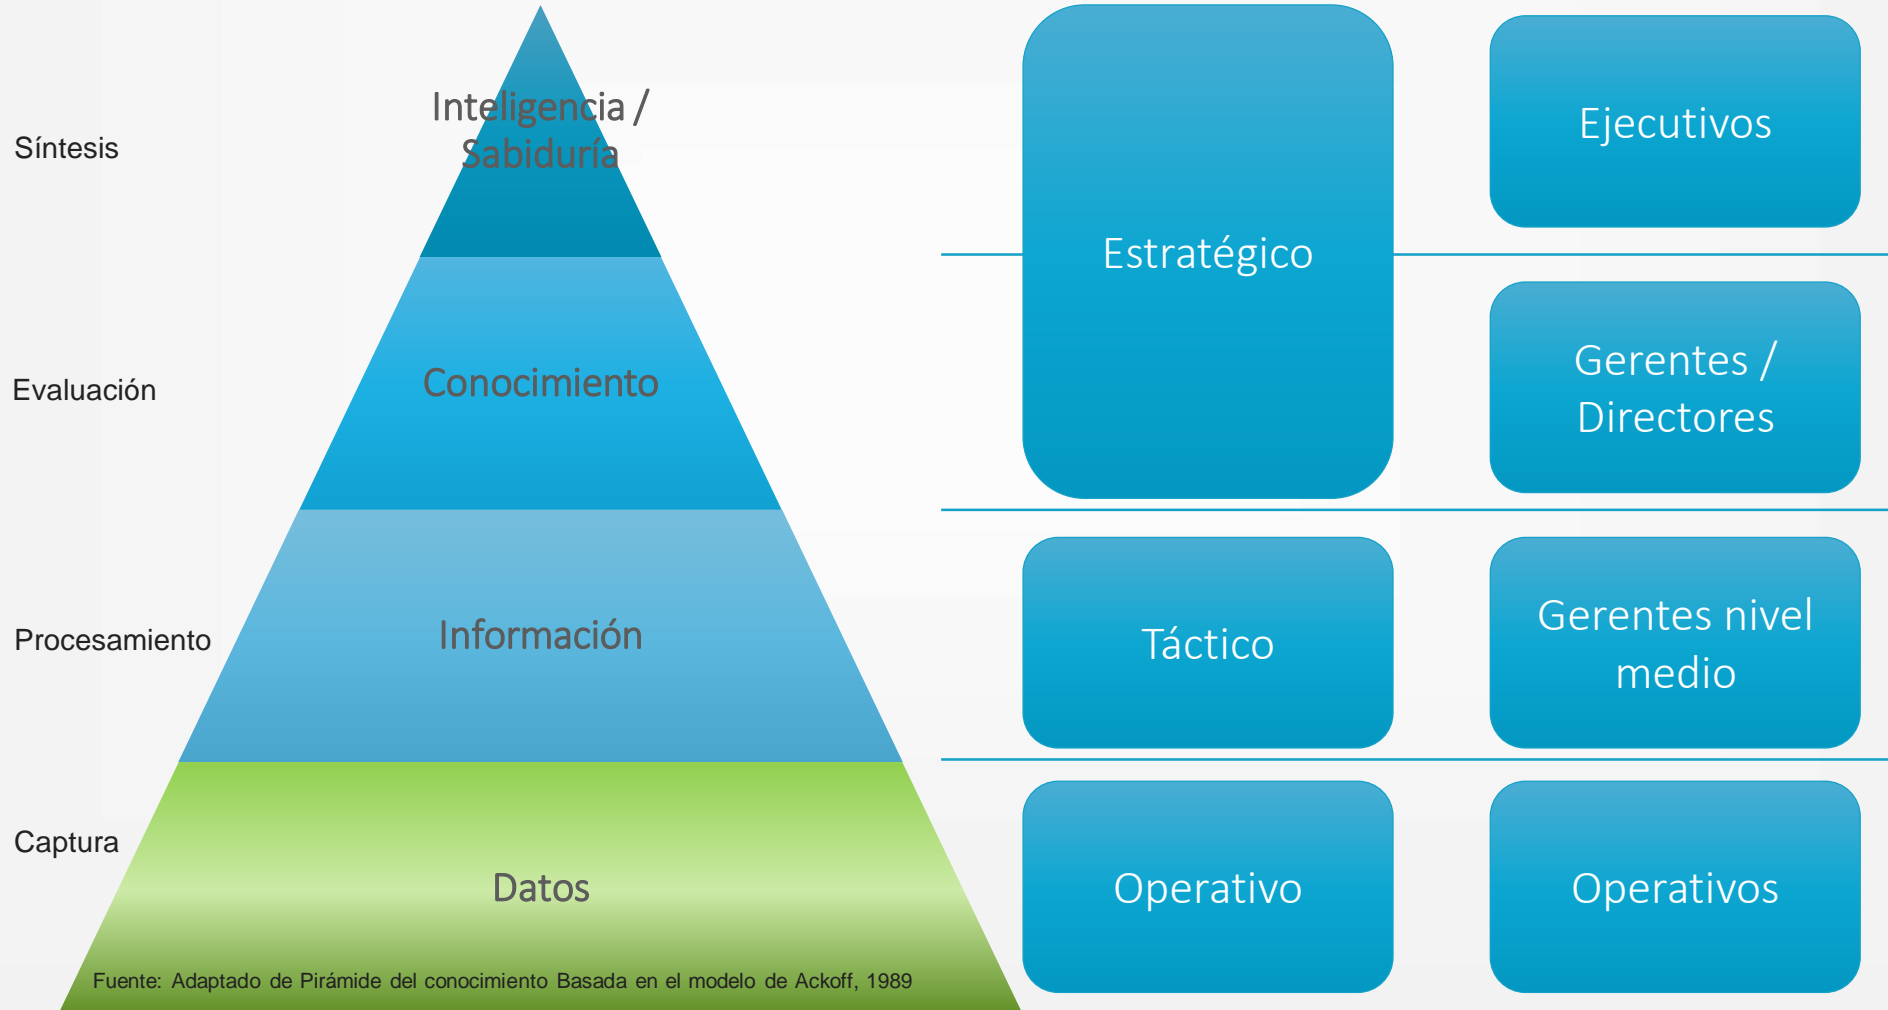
Síntesis

Inteligencia / Sabiduría

Evaluación

Conocimiento

Procesamiento

Información

Captura

Datos

Fuente: Adaptado de Pirámide del conocimiento Basada en el modelo de Ackoff, 1989

Estratégico

Ejecutivos

Gerentes / Directores

Táctico

Gerentes nivel medio

Operativo

Operativos